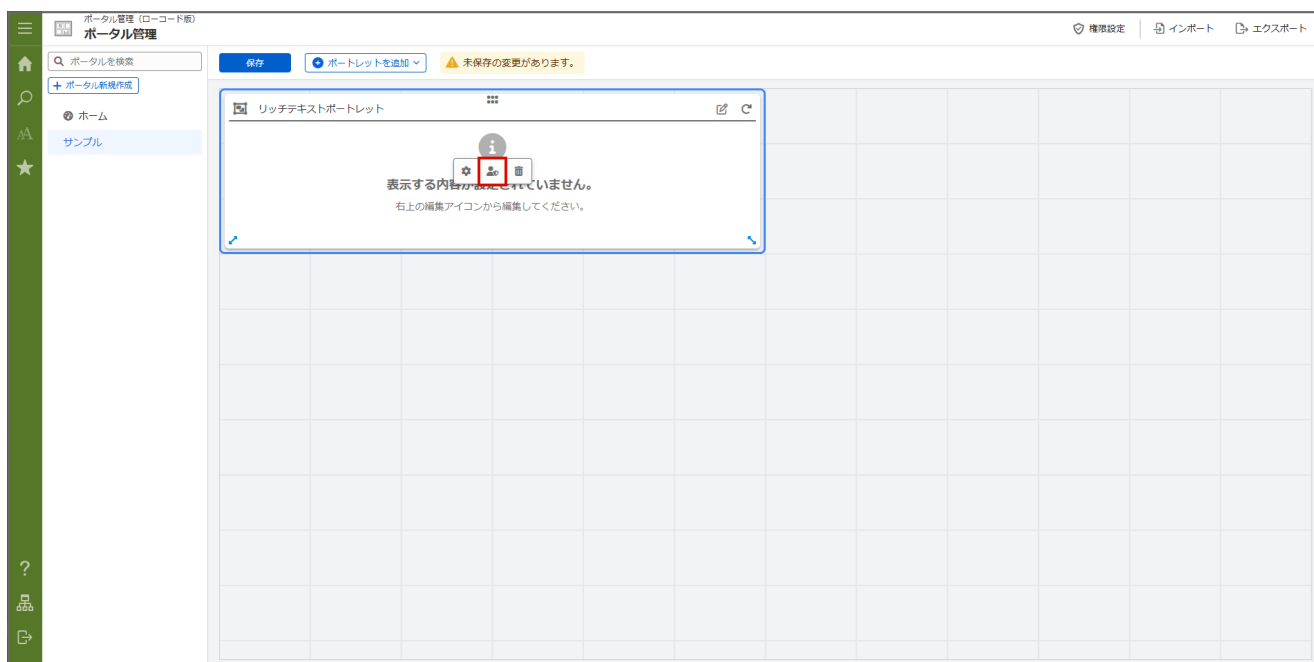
ポータル管理（ローコード版）
ポータル管理

権限設定
インポート
エクスポート

ポータルを検索
+ ポータル新規作成
ホーム
サンプル

保存
ポートレットを追加
未保存の変更があります。

リッチテキストポートレット

表示する内容が設定されていません。
右上の編集アイコンから編集してください。